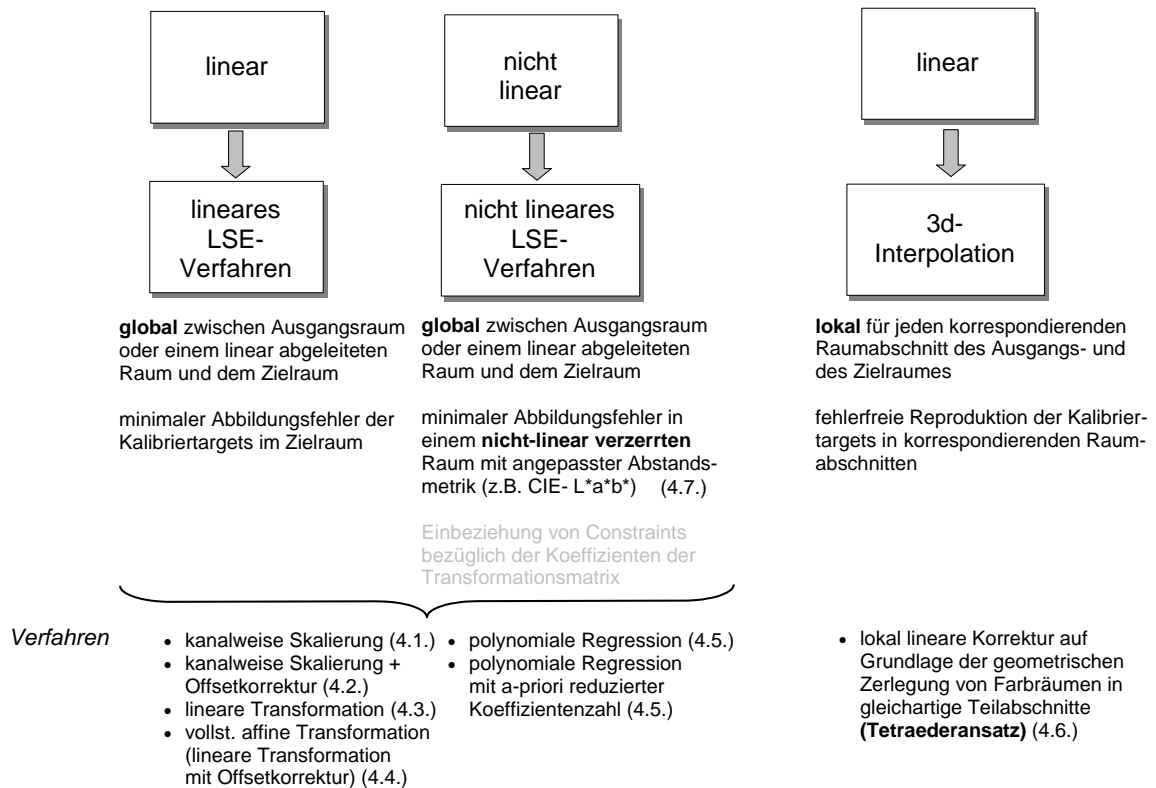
linear

lineares LSE-Verfahren

**global** zwischen Ausgangsraum oder einem linear abgeleiteten Raum und dem Zielraum

minimaler Abbildungsfehler der Kalibriertargets im Zielraum

nicht linear

nicht lineares LSE-Verfahren

**global** zwischen Ausgangsraum oder einem linear abgeleiteten Raum und dem Zielraum

minimaler Abbildungsfehler in einem **nicht-linear verzerrten** Raum mit angepasster Abstandsmetrik (z.B. CIE- L*a*b*) (4.7.)

Einbeziehung von Constraints bezüglich der Koeffizienten der Transformationsmatrix

linear

3d-Interpolation

**lokal** für jeden korrespondierenden Raumabschnitt des Ausgangs- und des Zielraumes

fehlerfreie Reproduktion der Kalibriertargets in korrespondierenden Raumabschnitten

*Verfahren*

- kanalweise Skalierung (4.1.)
- kanalweise Skalierung + Offsetkorrektur (4.2.)
- lineare Transformation (4.3.)
- vollst. affine Transformation (lineare Transformation mit Offsetkorrektur) (4.4.)

- polynomiale Regression (4.5.)
- polynomiale Regression mit a-priori reduzierter Koeffizientenzahl (4.5.)

- lokal lineare Korrektur auf Grundlage der geometrischen Zerlegung von Farbräumen in gleichartige Teilabschnitte **(Tetraederansatz)** (4.6.)